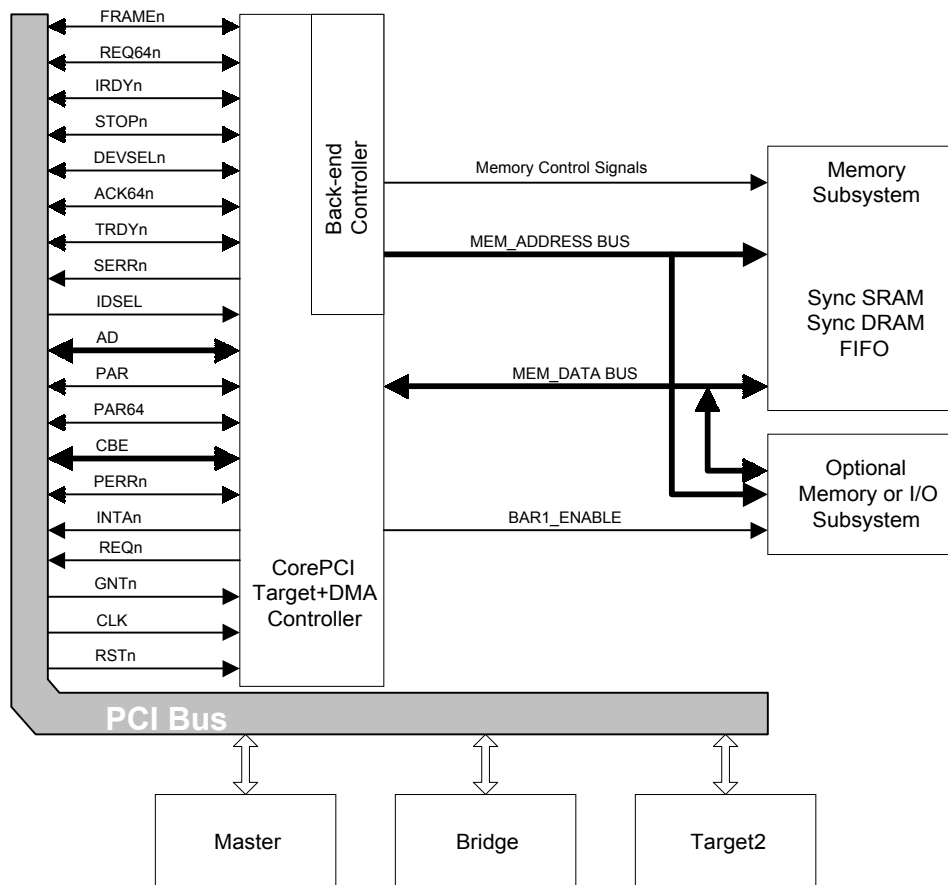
FRAMEn
REQ64n
IRDYn
STOPn
DEVSELn
ACK64n
TRDYn
SERRn
IDSEL
AD
PAR
PAR64
CBE
PERRn
INTAn
REQn
GNTn
CLK
RSTn

Back-end Controller

CorePCI Target+DMA Controller

Memory Control Signals
MEM_ADDRESS BUS
MEM_DATA BUS
BAR1_ENABLE

Memory Subsystem

Sync SRAM
Sync DRAM
FIFO

Optional Memory or I/O Subsystem

PCI Bus

Master
Bridge
Target2